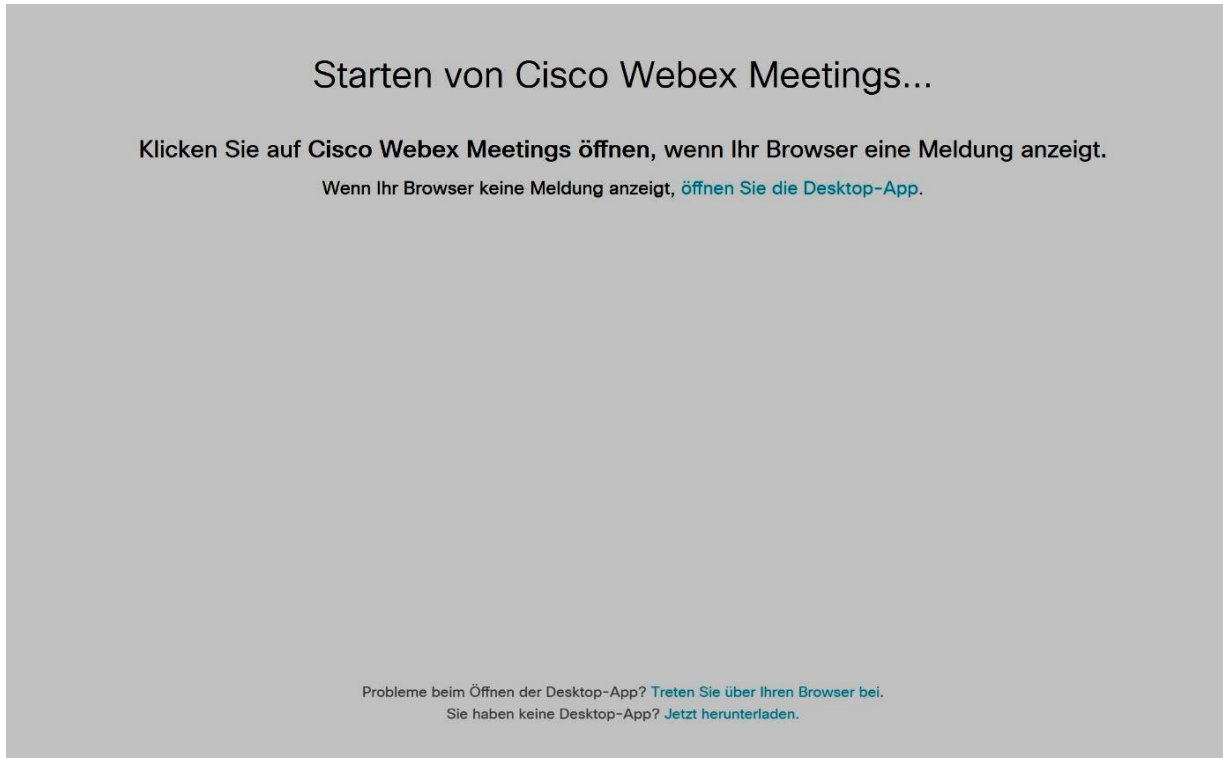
Starten von Cisco Webex Meetings...

Klicken Sie auf Cisco Webex Meetings öffnen, wenn Ihr Browser eine Meldung anzeigt.

Wenn Ihr Browser keine Meldung anzeigt, öffnen Sie die Desktop-App.

Probleme beim Öffnen der Desktop-App? Treten Sie über Ihren Browser bei.
Sie haben keine Desktop-App? Jetzt herunterladen.